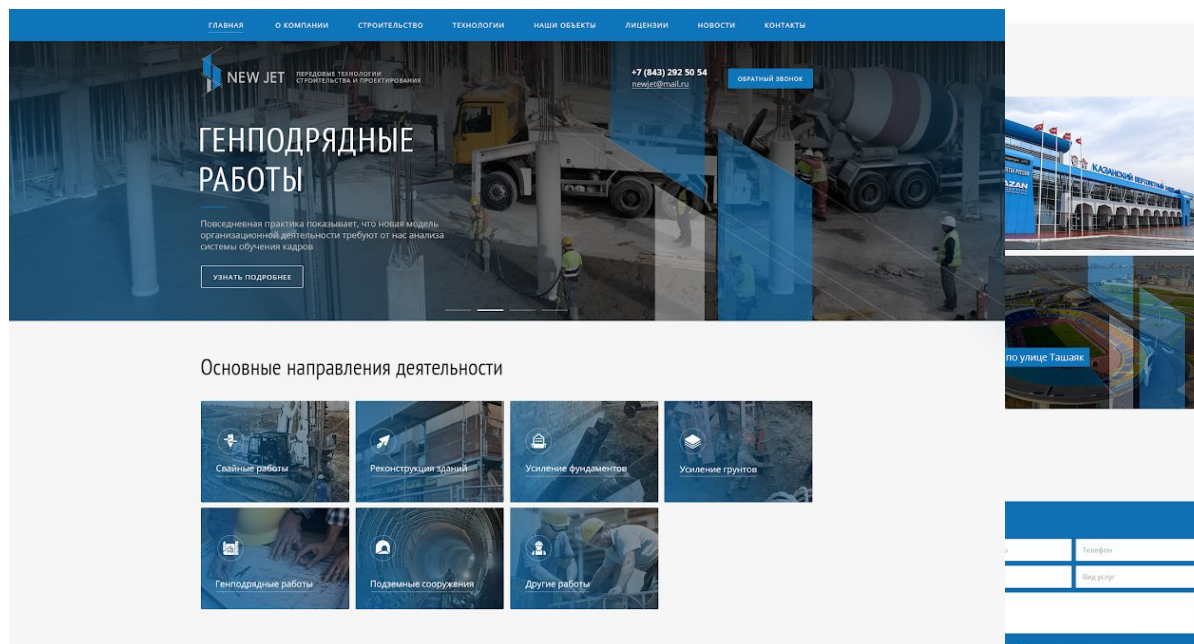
ГЛАВНАЯ О КОМПАНИИ СТРОИТЕЛЬСТВО ТЕХНОЛОГИИ НАШИ ОБЪЕКТЫ ЛИЦЕНЗИИ НОВОСТИ КОНТАКТЫ

NEW JET ПЕРЕДОВЫЕ ТЕХНОЛОГИИ СТРОИТЕЛЬСТВА И ПРОЕКТИРОВАНИЯ

+7 (843) 292 50 54
newjet@mail.ru

ОБРАТНЫЙ ЗВОНОК

ГЕНПОДРЯДНЫЕ РАБОТЫ

Повседневная практика показывает, что новая модель организационной деятельности требуют от нас анализа системы обучения кадров

УЗНАТЬ ПОДРОБНЕЕ

КАЗАНСКИЙ ВЕРТОЛЕТНЫЙ ЗАВОД
KAZAN

по улице Ташаяк

Основные направления деятельности

Свайные работы
Реконструкция зданий
Усиление фундаментов
Усиление грунтов
Генподрядные работы
Подземные сооружения
Другие работы

Телефон
Вид услуг